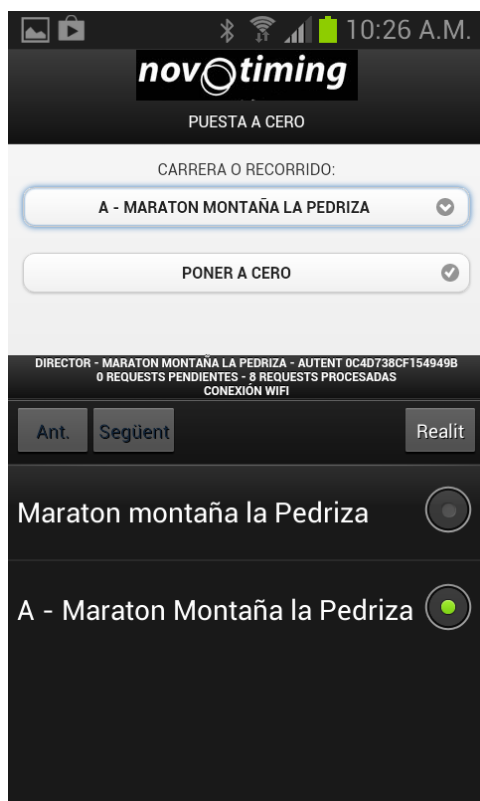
10:26 A.M.

novotiming

PUESTA A CERO

CARRERA O RECORRIDO:

A - MARATON MONTAÑA LA PEDRIZA

PONER A CERO

DIRECTOR - MARATON MONTAÑA LA PEDRIZA - AUTENT 0C4D738CF154949B
0 REQUESTS PENDIENTES - 8 REQUESTS PROCESADAS
CONEXIÓN WIFI

Ant. Següent Realit

Maraton montaña la Pedriza

A - Maraton Montaña la Pedriza